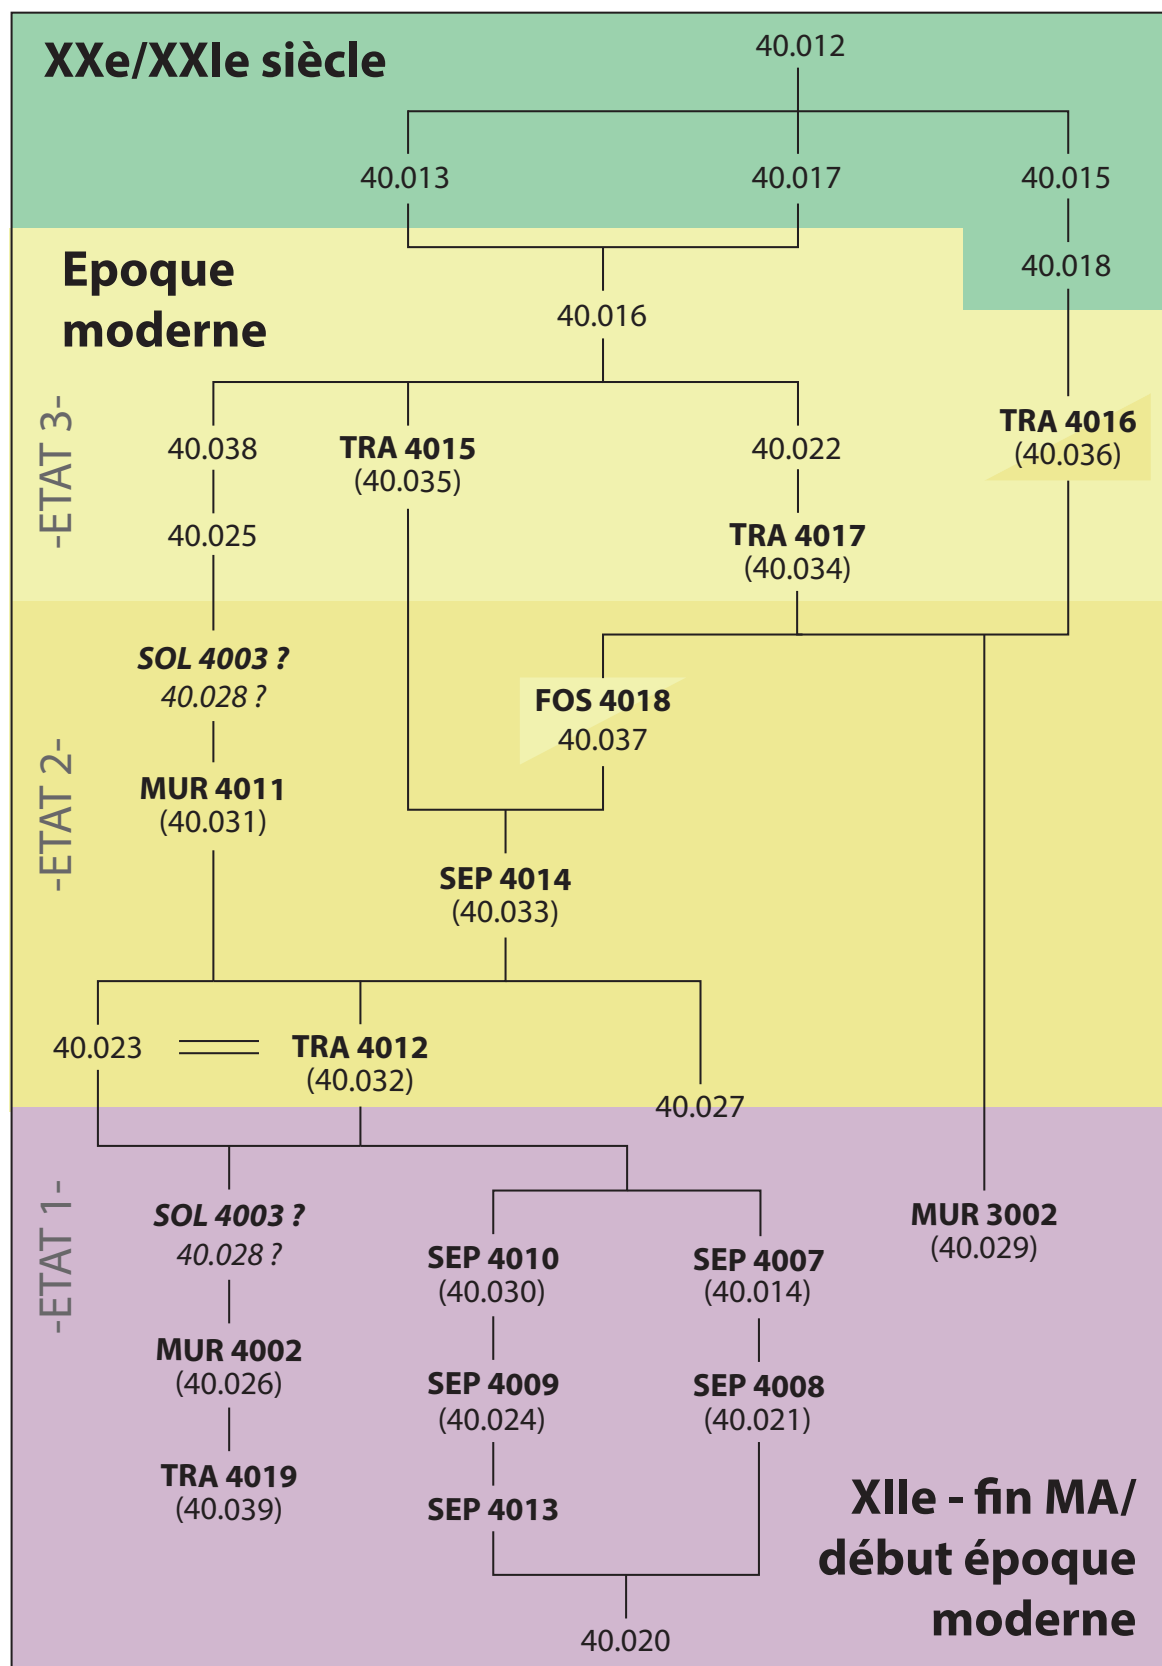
XXe/XXIe siècle

40.012

40.013

40.017

40.015

40.018

Epoque moderne

40.016

-ETAT 3-

40.038

TRA 4015 (40.035)

40.022

TRA 4016 (40.036)

40.025

TRA 4017 (40.034)

SOL 4003 ? 40.028 ?

FOS 4018 40.037

-ETAT 2-

MUR 4011 (40.031)

SEP 4014 (40.033)

40.023

TRA 4012 (40.032)

40.027

-ETAT 1-

SOL 4003 ? 40.028 ?

SEP 4010 (40.030)

SEP 4007 (40.014)

MUR 3002 (40.029)

MUR 4002 (40.026)

SEP 4009 (40.024)

SEP 4008 (40.021)

TRA 4019 (40.039)

SEP 4013

XIIe - fin MA/ début époque moderne

40.020